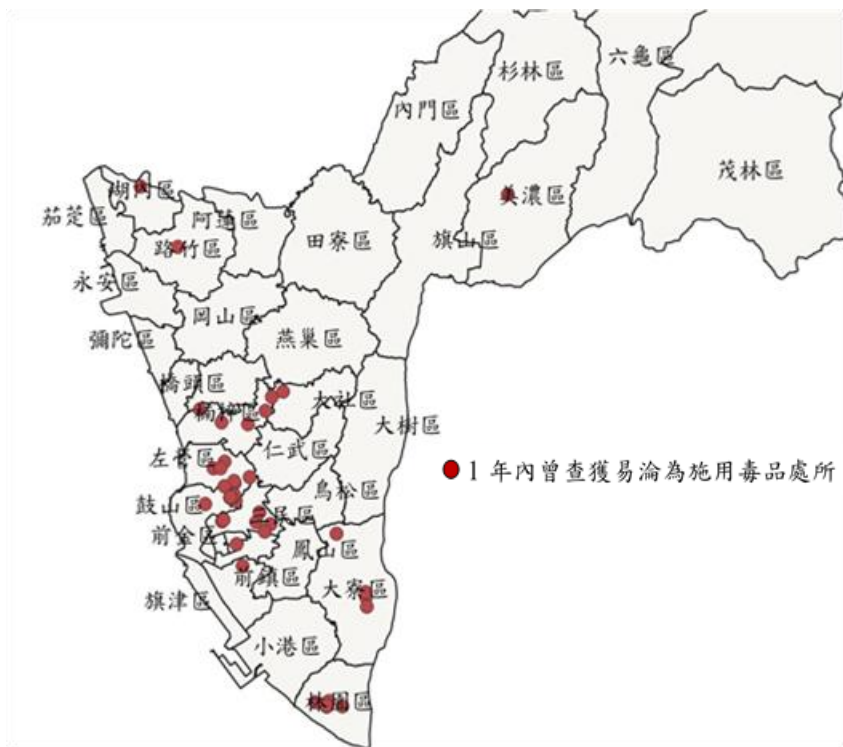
六龜區
杉林區
內門區
茂林區
湖內區
美濃區
茄萣區
阿蓮區
路竹區
田寮區
旗山區
永安區
岡山區
彌陀區
燕巢區
橋頭區
楠梓區
大社區
大樹區
左營區
仁武區
1 年內曾查獲易淪為施用毒品處所
鳥松區
鼓山區
三民區
前金區
鳳山區
前鎮區
大寮區
旗津區
小港區
林園區